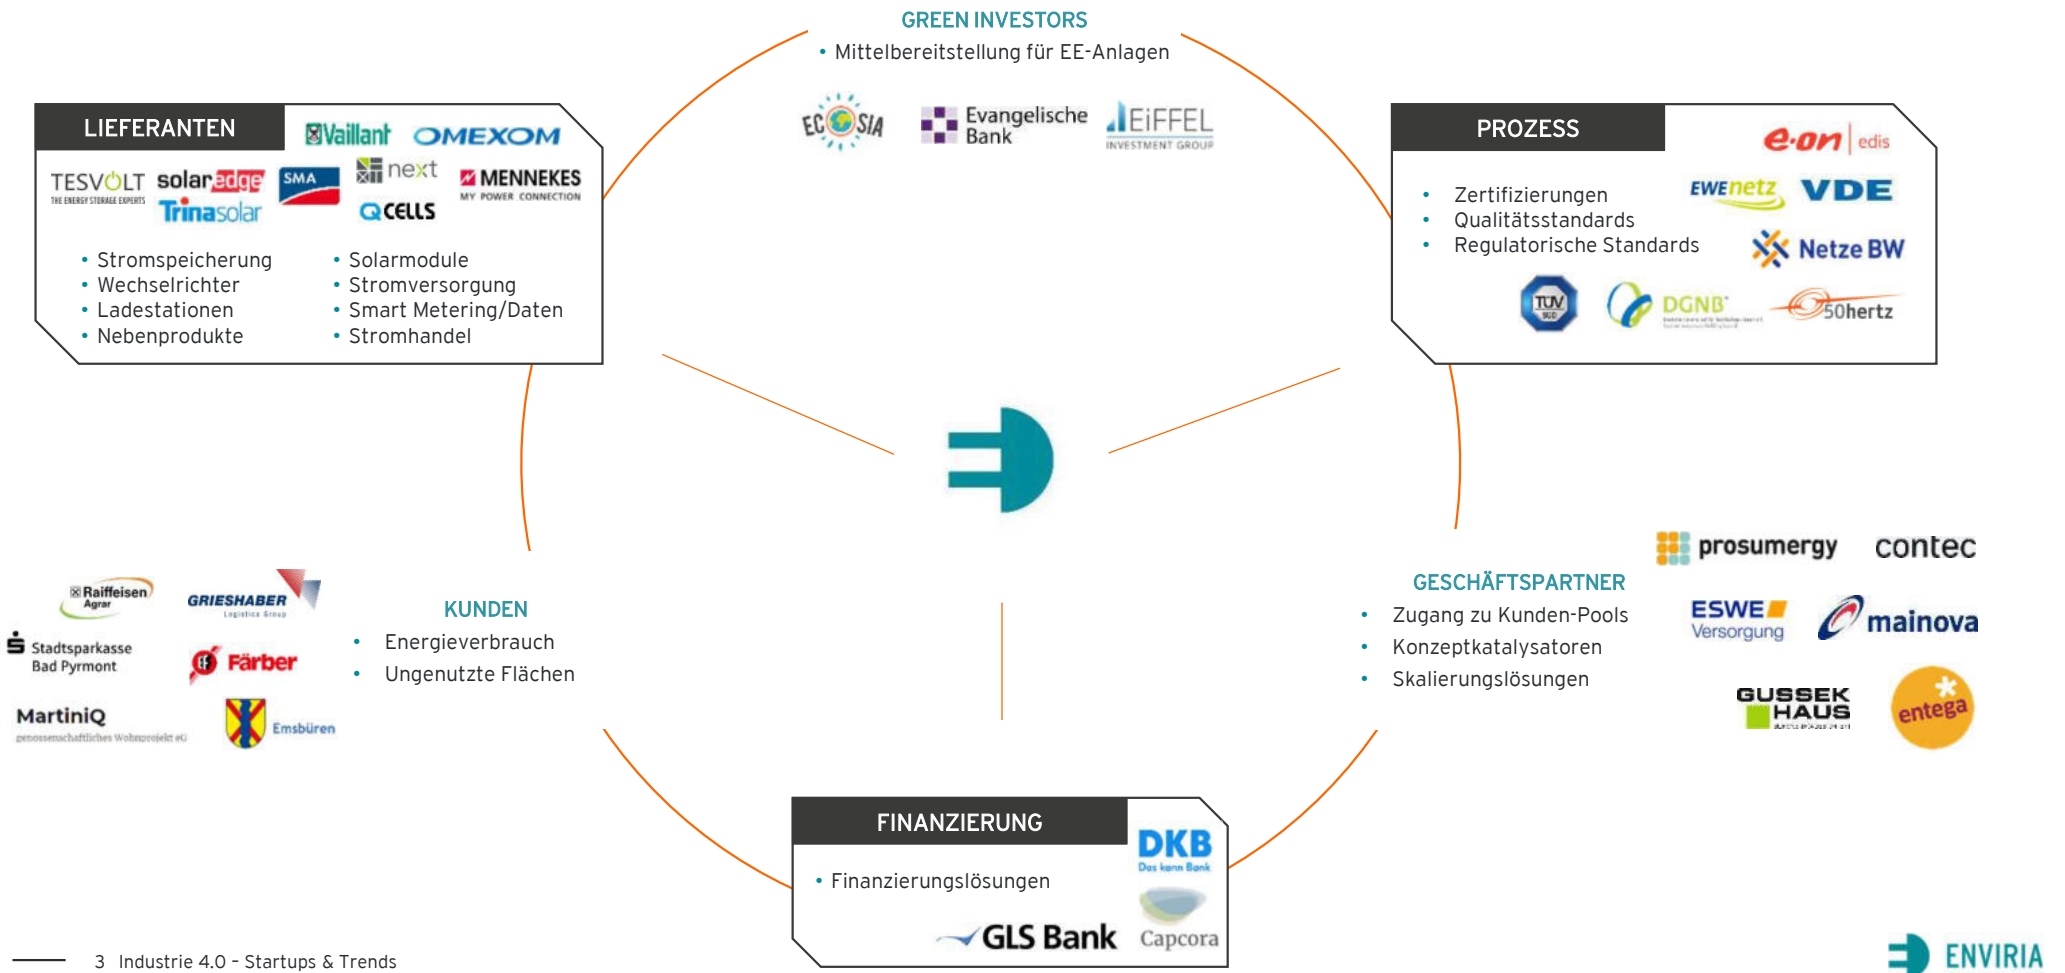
GREEN INVESTORS
• Mittelbereitstellung für EE-Anlagen

ECOSIA Evangelische Bank EIFFEL INVESTMENT GROUP

LIEFERANTEN

Vaillant OMEXOM TESVOLT THE ENERGY STORAGE EXPERTS solaredge SMA next MENNEKES MY POWER CONNECTION Trinasolar QCELLS

• Stromspeicherung
• Wechselrichter
• Ladestationen
• Nebenprodukte

• Solarmodule
• Stromversorgung
• Smart Metering/Daten
• Stromhandel

PROZESS

e.on edis

• Zertifizierungen
• Qualitätsstandards
• Regulatorische Standards

EWEnetz VDE Netze BW TÜV SÜD DGNB 50hertz

KUNDEN
• Energieverbrauch
• Ungenutzte Flächen

Raiffeisen Agrar GRIESHABER Logistics Group Stadtsparkasse Bad Pyrmont Färber MartiniQ genossenschaftliches Wohnprojekt eG Emsbüren

GESCHÄFTSPARTNER
• Zugang zu Kunden-Pools
• Konzeptkatalysatoren
• Skalierungslösungen

prosumergy contec ESWE Versorgung mainova GUSSEK HAUS entega

FINANZIERUNG
• Finanzierungslösungen

DKB Das kann Bank GLS Bank Capcora

3 Industrie 4.0 - Startups & Trends

ENVIRIA